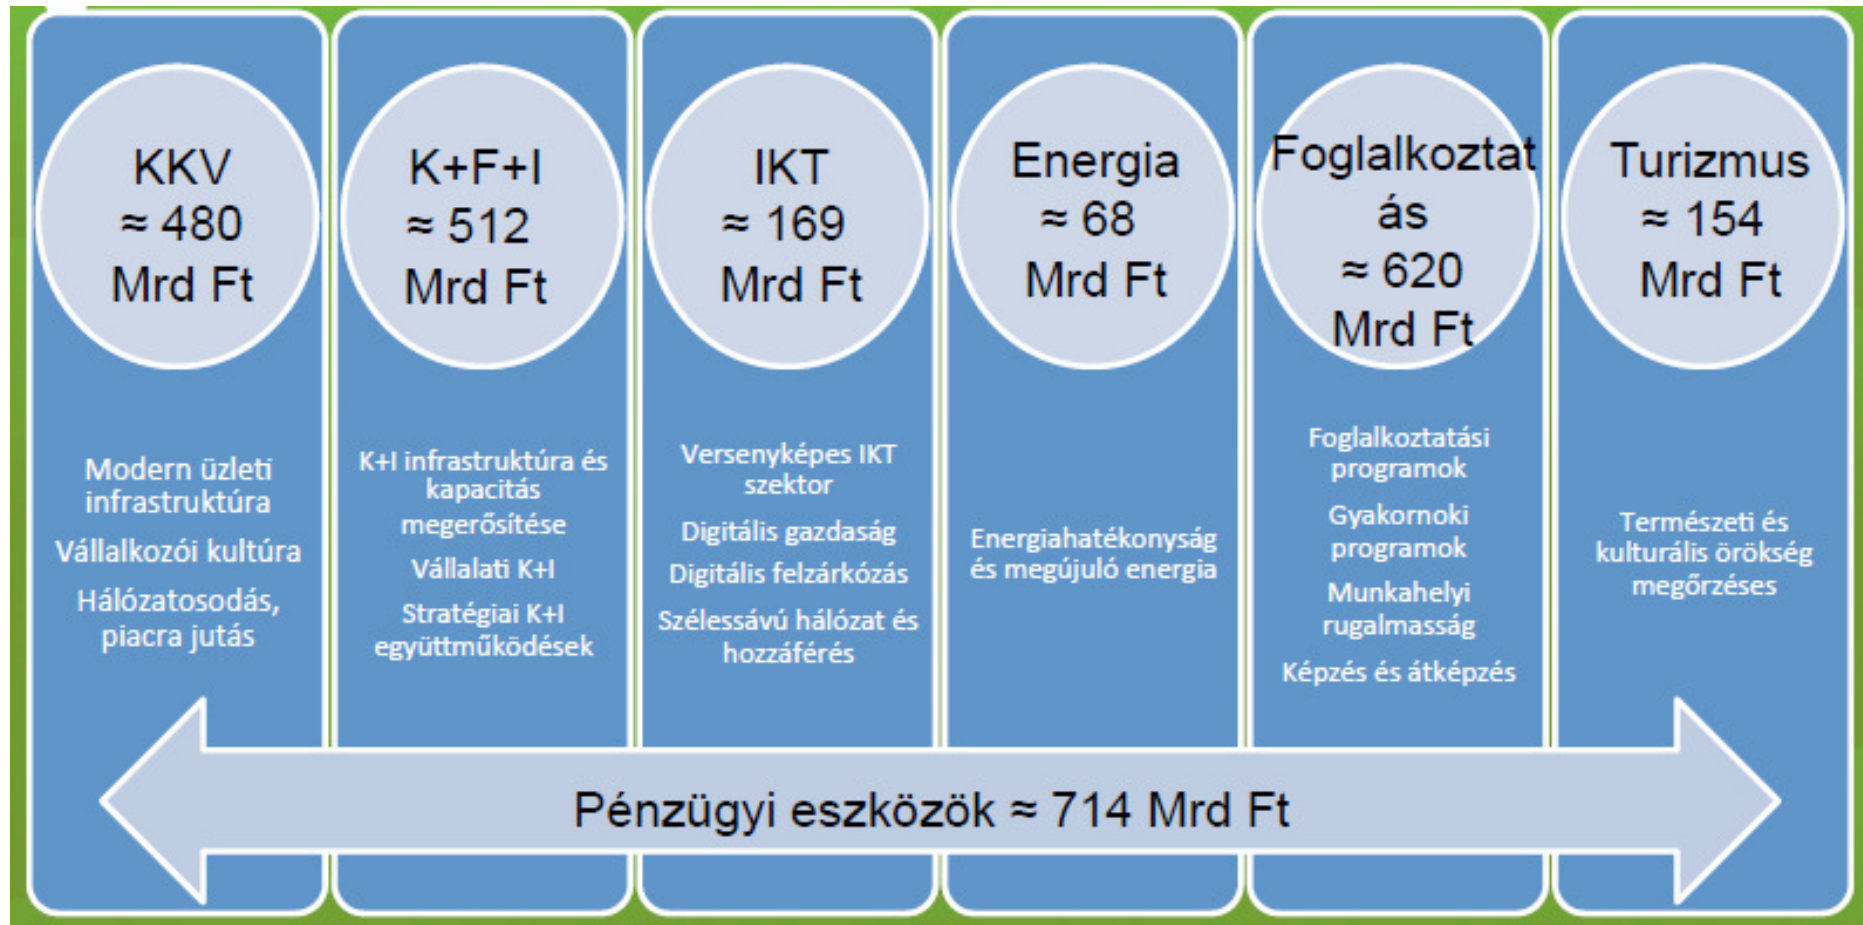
KKV
≈ 480
Mrd Ft

Modern üzleti infrastruktúra

Vállalkozói kultúra

Hálózatosodás, piacra jutás

K+F+I
≈ 512
Mrd Ft

K+I infrastruktúra és kapacitás megerősítése

Vállalati K+I

Stratégiai K+I együttműködések

IKT
≈ 169
Mrd Ft

Versenyképes IKT szektor

Digitális gazdaság

Digitális felzárkózás

Szélessávú hálózat és hozzáférés

Energia
≈ 68
Mrd Ft

Energiahatékonyság és megújuló energia

Foglalkoztatás
≈ 620
Mrd Ft

Foglalkoztatási programok

Gyakornoki programok

Munkahelyi rugalmasság

Képzés és átképzés

Turizmus
≈ 154
Mrd Ft

Természeti és kulturális örökség megőrzéses

Pénzügyi eszközök ≈ 714 Mrd Ft